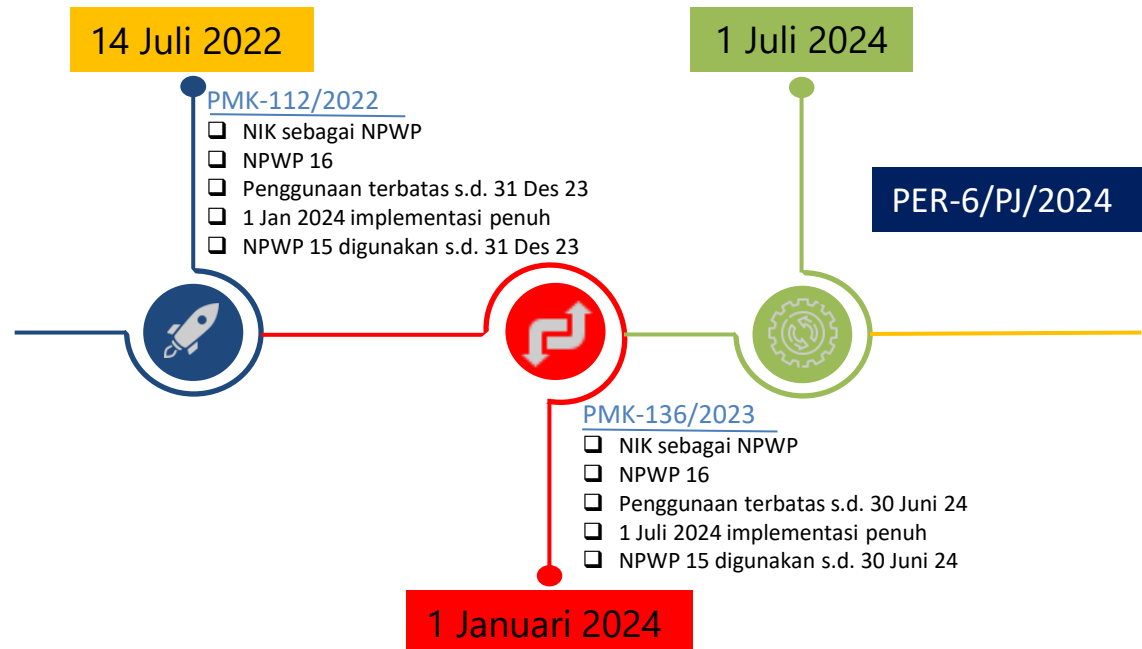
14 Juli 2022

PMK-112/2022

- NIK sebagai NPWP
- NPWP 16
- Penggunaan terbatas s.d. 31 Des 23
- 1 Jan 2024 implementasi penuh
- NPWP 15 digunakan s.d. 31 Des 23

1 Juli 2024

PER-6/PJ/2024

PMK-136/2023

- NIK sebagai NPWP
- NPWP 16
- Penggunaan terbatas s.d. 30 Juni 24
- 1 Juli 2024 implementasi penuh
- NPWP 15 digunakan s.d. 30 Juni 24

1 Januari 2024